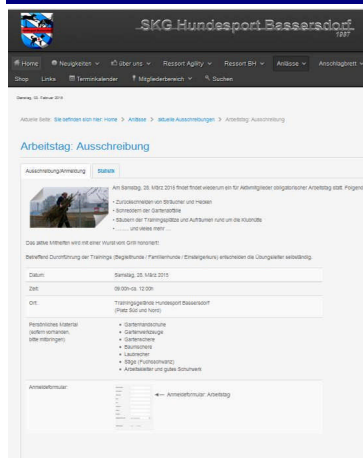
SKG Hundesport Bassersdorf
1987

Home | Neuigkeiten | Über uns | Ressort Agility | Ressort BH | Anlässe | Anschlagbrett
Shop | Links | Terminkalender | Mitgliederbereich | Suchen

Dienstag, 02. Februar 2016

Aktuelle Seite: Sie befinden sich hier: Home > Anlässe > aktuelle Ausschreibungen > Arbeitstag: Ausschreibung

Arbeitstag: Ausschreibung

Ausschreibung/Anmeldung | Statistik

Am Samstag, 26. März 2016 findet wiederum ein für Aktivmitglieder obligatorischer Arbeitstag statt. Folgend
• Zurückschneiden von Sträucher und Hecken
• Schreddern der Gartenabfälle
• Säubern der Trainingsplätze und Aufräumen rund um die Klubhütte
• ........ und vieles mehr ....

Das aktive Mitmachen wird mit einer Wurst vom Grill honoriert!

Betreffend Durchführung der Trainings (Begleithunde / Familienhunde / Einsteigerkurs) entscheiden die Übungsleiter selbstständig.

| | |
|---|---|
| Datum: | Samstag, 26. März 2016 |
| Zeit: | 09:00h-ca. 12:00h |
| Ort: | Trainingsgelände Hundesport Bassersdorf (Platz Süd und Nord) |
| Persönliches Material (sofern vorhanden, bitte mitbringen) | • Gartenhandschuhe • Gartenwerkzeuge • Gartenschere • Baumschere • Laubrechen • Säge (Fuchsschwanz) • Arbeitskleider und gutes Schuhwerk |
| Anmeldeformular: | ← Anmeldeformular: Arbeitstag |